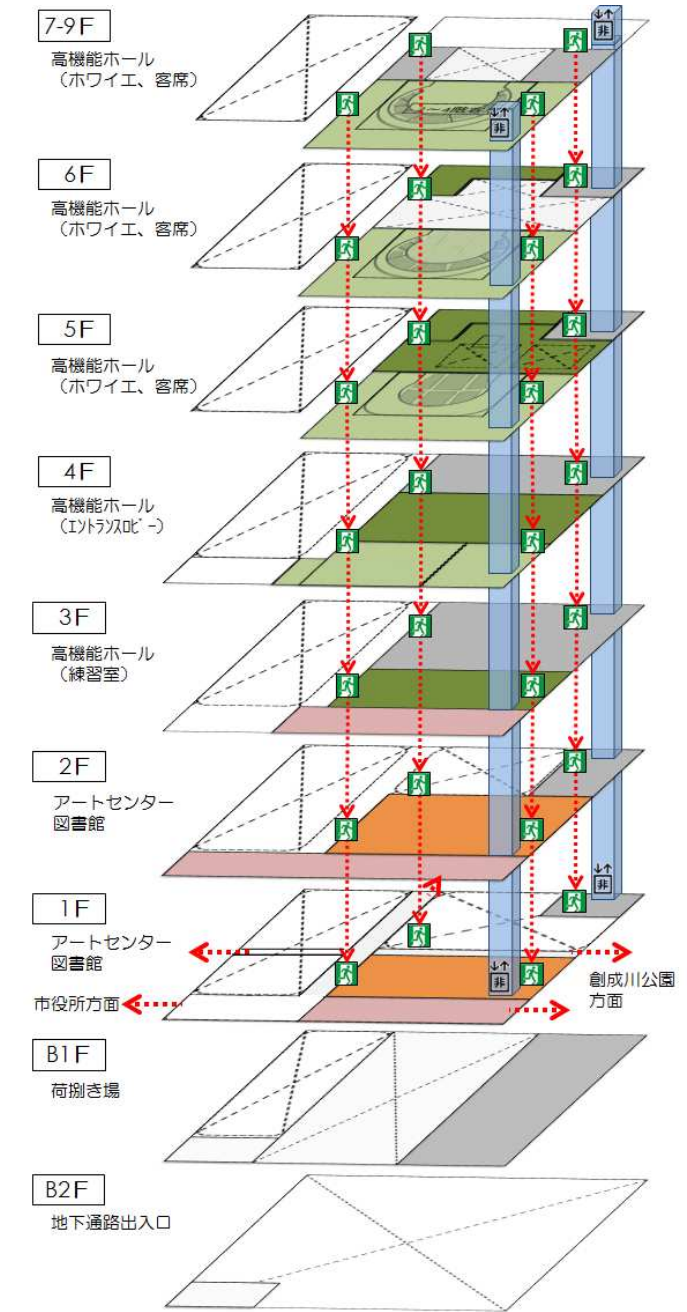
7-9F
高機能ホール
（ホワイエ、客席）

6F
高機能ホール
（ホワイエ、客席）

5F
高機能ホール
（ホワイエ、客席）

4F
高機能ホール
（ｴﾝﾄﾗﾝｽﾛﾋﾞｰ）

3F
高機能ホール
（練習室）

2F
アートセンター
図書館

1F
アートセンター
図書館

市役所方面

創成川公園
方面

B1F
荷捌き場

B2F
地下通路出入口

非
非
非
非